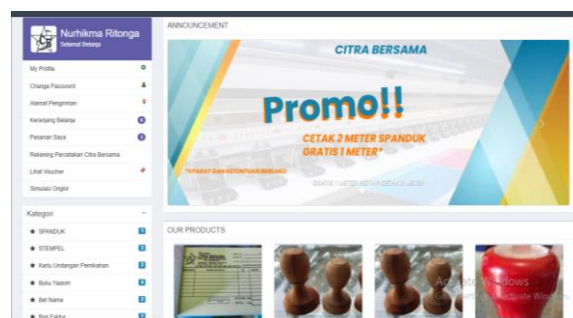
Nurhikma Ritonga
Selamat Belanja

My Profile
Change Password
Alamat Pengiriman
Keranjang Belanja
Pesanan Saya
Rekening Percetakan Citra Bersama
Lihat Voucher
Simulasi Ongkir

Kategori

SPANDUK
STEMPEL
Kartu Undangan Pernikahan
Buku Yassin
Bet Nama
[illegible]

ANNOUNCEMENT

CITRA BERSAMA

Promo!!

CETAK 2 METER SPANDUK GRATIS 1 METER*

*SYARAT DAN KETENTUAN BERLAKU

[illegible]

OUR PRODUCTS

Activate Windows
Go to Settings to activate Windows.